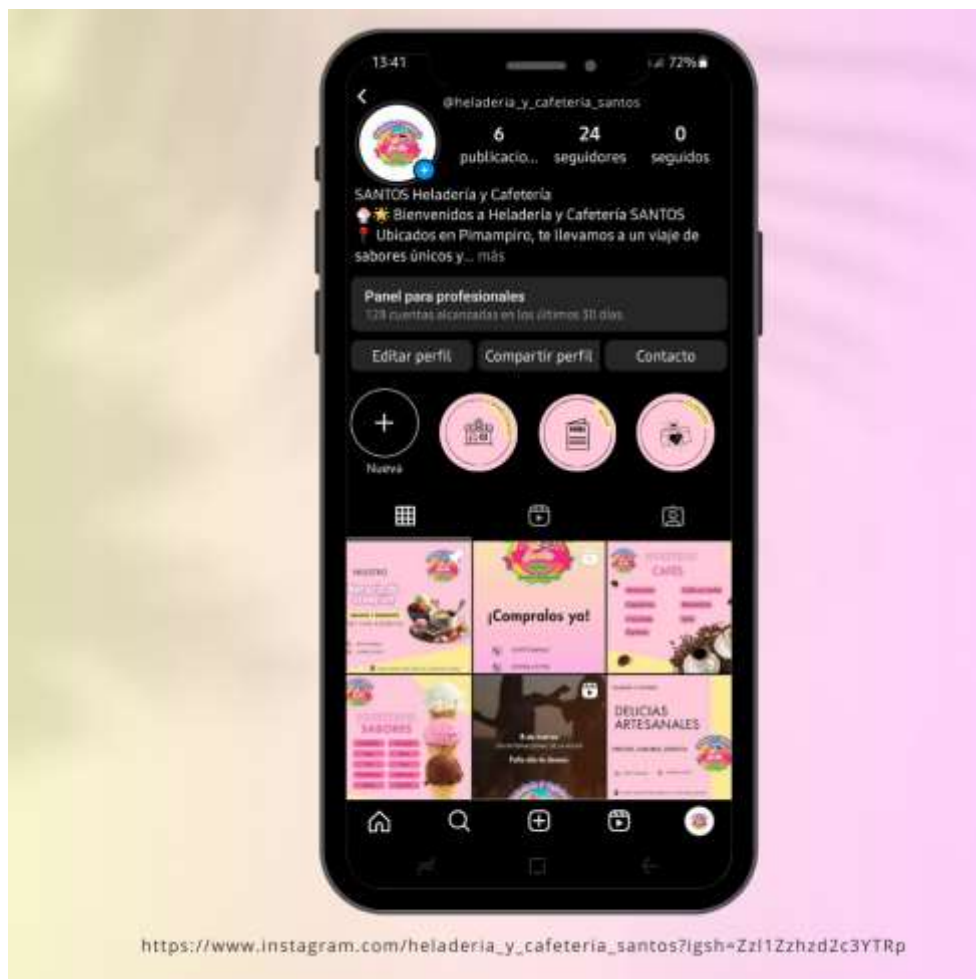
13:41

72%

@heladeria_y_cafeteria_santos

6 publicacio...

24 seguidores

0 seguidos

SANTOS Heladería y Cafetería
🍦🌟 Bienvenidos a Heladería y Cafetería SANTOS
📍 Ubicados en Pimampiro, te llevamos a un viaje de sabores únicos y... más

Panel para profesionales
128 cuentas alcanzadas en los últimos 30 días

Editar perfil

Compartir perfil

Contacto

Nueva

NUESTRO

¡Compralos ya!

NUESTROS CAFÉS

NUESTROS SABORES

DELICIAS ARTESANALES

https://www.instagram.com/heladeria_y_cafeteria_santos?igsh=Zzl1Zzhzd2c3YTRp